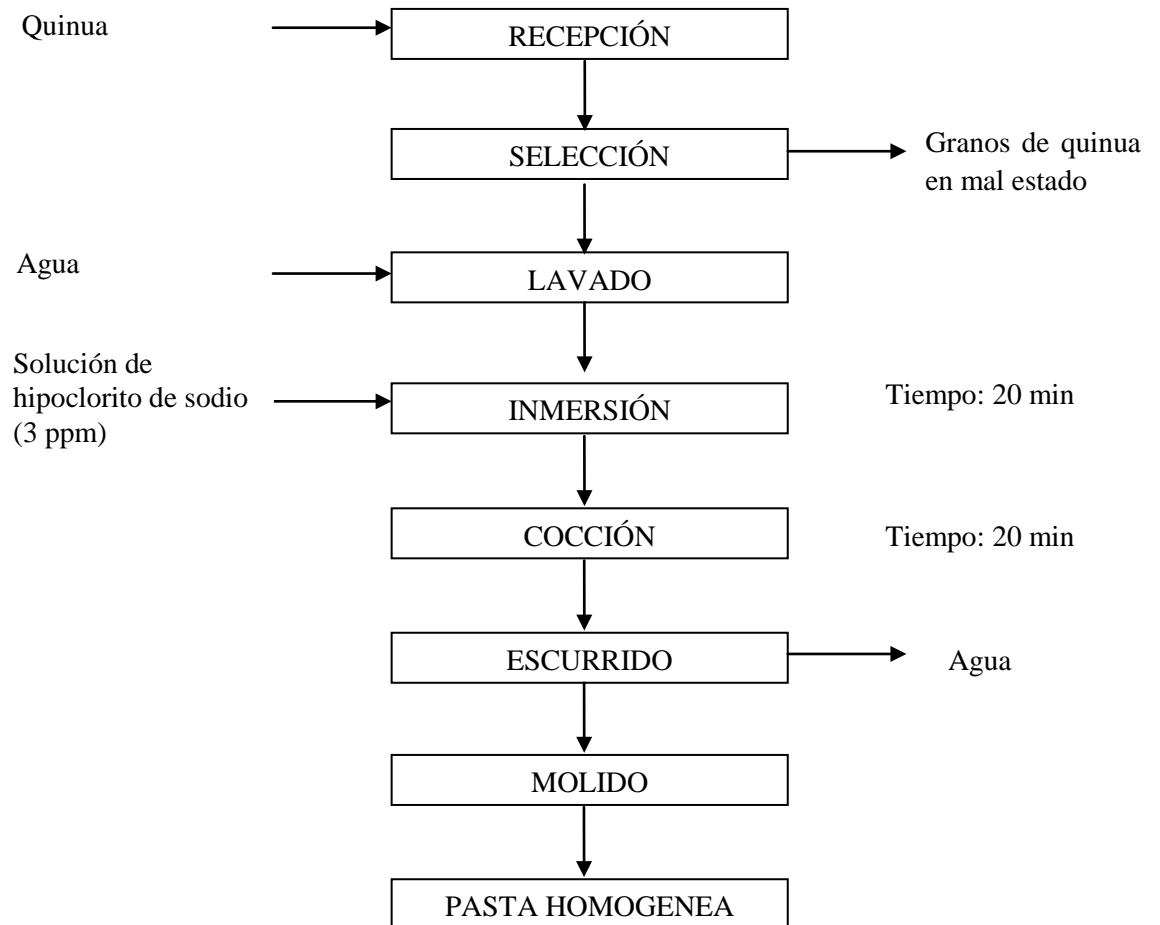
Quinua

RECEPCIÓN

SELECCIÓN

Granos de quinua en mal estado

Agua

LAVADO

Solución de hipoclorito de sodio (3 ppm)

INMERSIÓN

Tiempo: 20 min

COCCIÓN

Tiempo: 20 min

ESCURRIDO

Agua

MOLIDO

PASTA HOMOGENEA